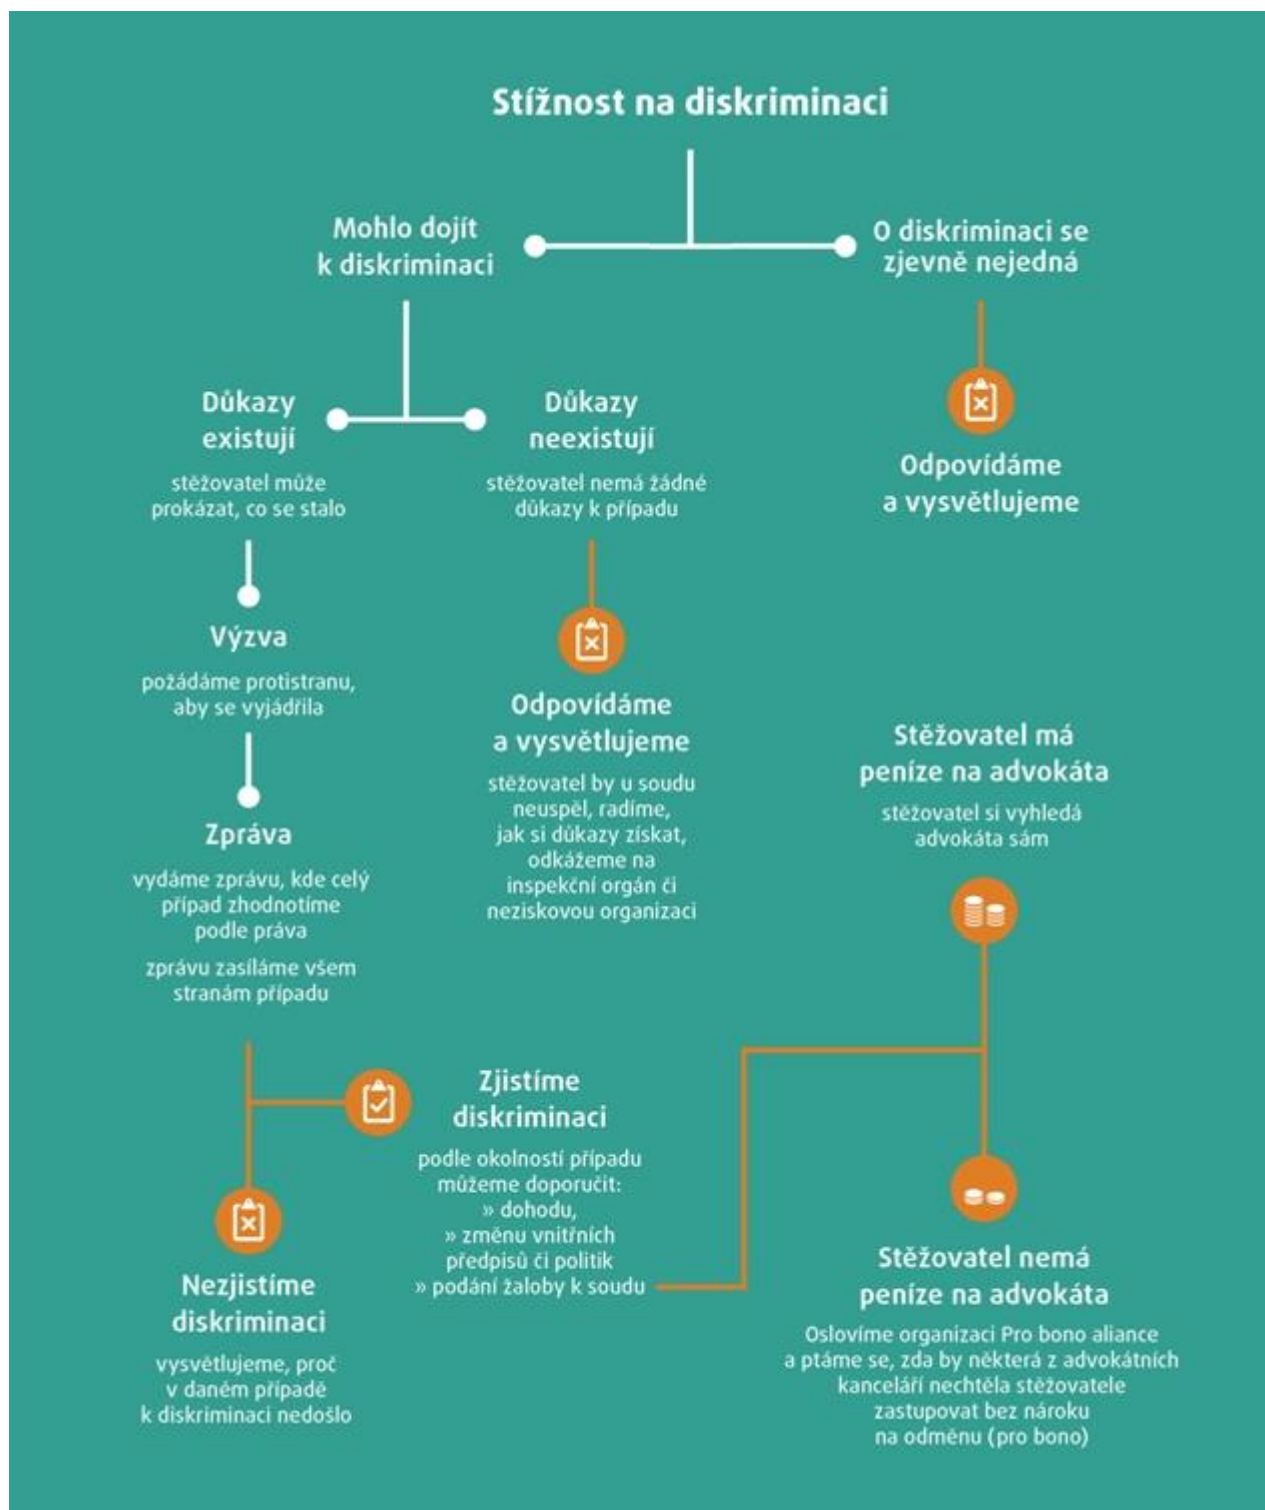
Stížnost na diskriminaci

Mohlo dojít k diskriminaci

O diskriminaci se zjevně nejedná

Odpovídáme a vysvětlujeme

Důkazy existují

stěžovatel může prokázat, co se stalo

Důkazy neexistují

stěžovatel nemá žádné důkazy k případu

Výzva

požádáme protistranu, aby se vyjádřila

Odpovídáme a vysvětlujeme

stěžovatel by u soudu neuspěl, radíme, jak si důkazy získat, odkážeme na inspekční orgán či neziskovou organizaci

Zpráva

vydáme zprávu, kde celý případ zhodnotíme podle práva

zprávu zasíláme všem stranám případu

Stěžovatel má peníze na advokáta

stěžovatel si vyhledá advokáta sám

Zjistíme diskriminaci

podle okolností případu můžeme doporučit:
» dohodu,
» změnu vnitřních předpisů či politik
» podání žaloby k soudu

Nezjistíme diskriminaci

vysvětlujeme, proč v daném případě k diskriminaci nedošlo

Stěžovatel nemá peníze na advokáta

Oslovíme organizaci Pro bono aliance a ptáme se, zda by některá z advokátních kanceláří nechtěla stěžovatele zastupovat bez nároku na odměnu (pro bono)